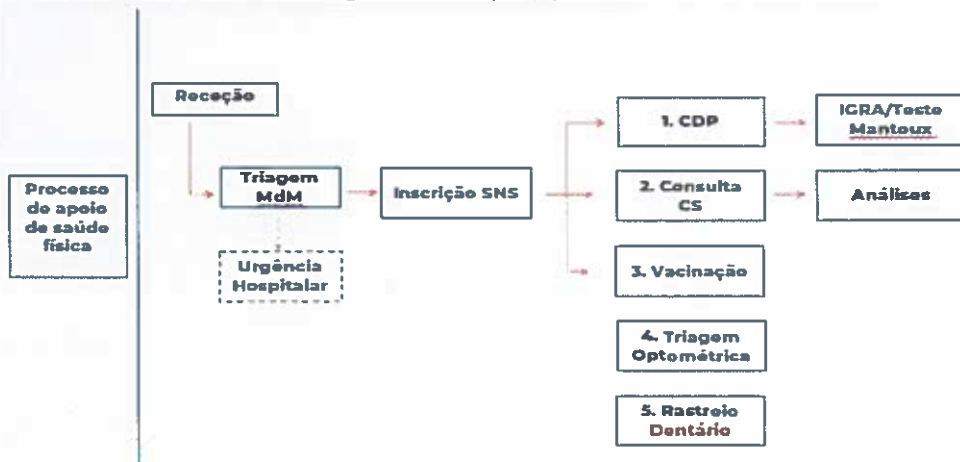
Processo de apoio de saúde física

Receção

Triagem MdM

Urgência Hospitalar

Inscrição SNS

1. CDP

IGRA/Teste Mantoux

2. Consulta CS

Análises

3. Vacinação

4. Triagem Optométrica

5. Rastreio Dentário